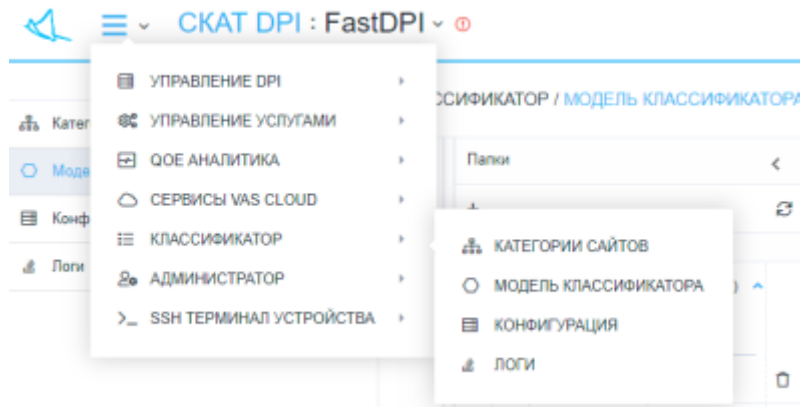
СКАТ DPI : FastDPI

УПРАВЛЕНИЕ DPI
УПРАВЛЕНИЕ УСЛУГАМИ
QOE АНАЛИТИКА
СЕРВИСЫ VAS CLOUD
КЛАССИФИКАТОР
АДМИНИСТРАТОР
SSH ТЕРМИНАЛ УСТРОЙСТВА

Катег
Моде
Конф
Логи

ССИФИКАТОР / МОДЕЛЬ КЛАССИФИКАТОРА

Папки

КАТЕГОРИИ САЙТОВ
МОДЕЛЬ КЛАССИФИКАТОРА
КОНФИГУРАЦИЯ
ЛОГИ